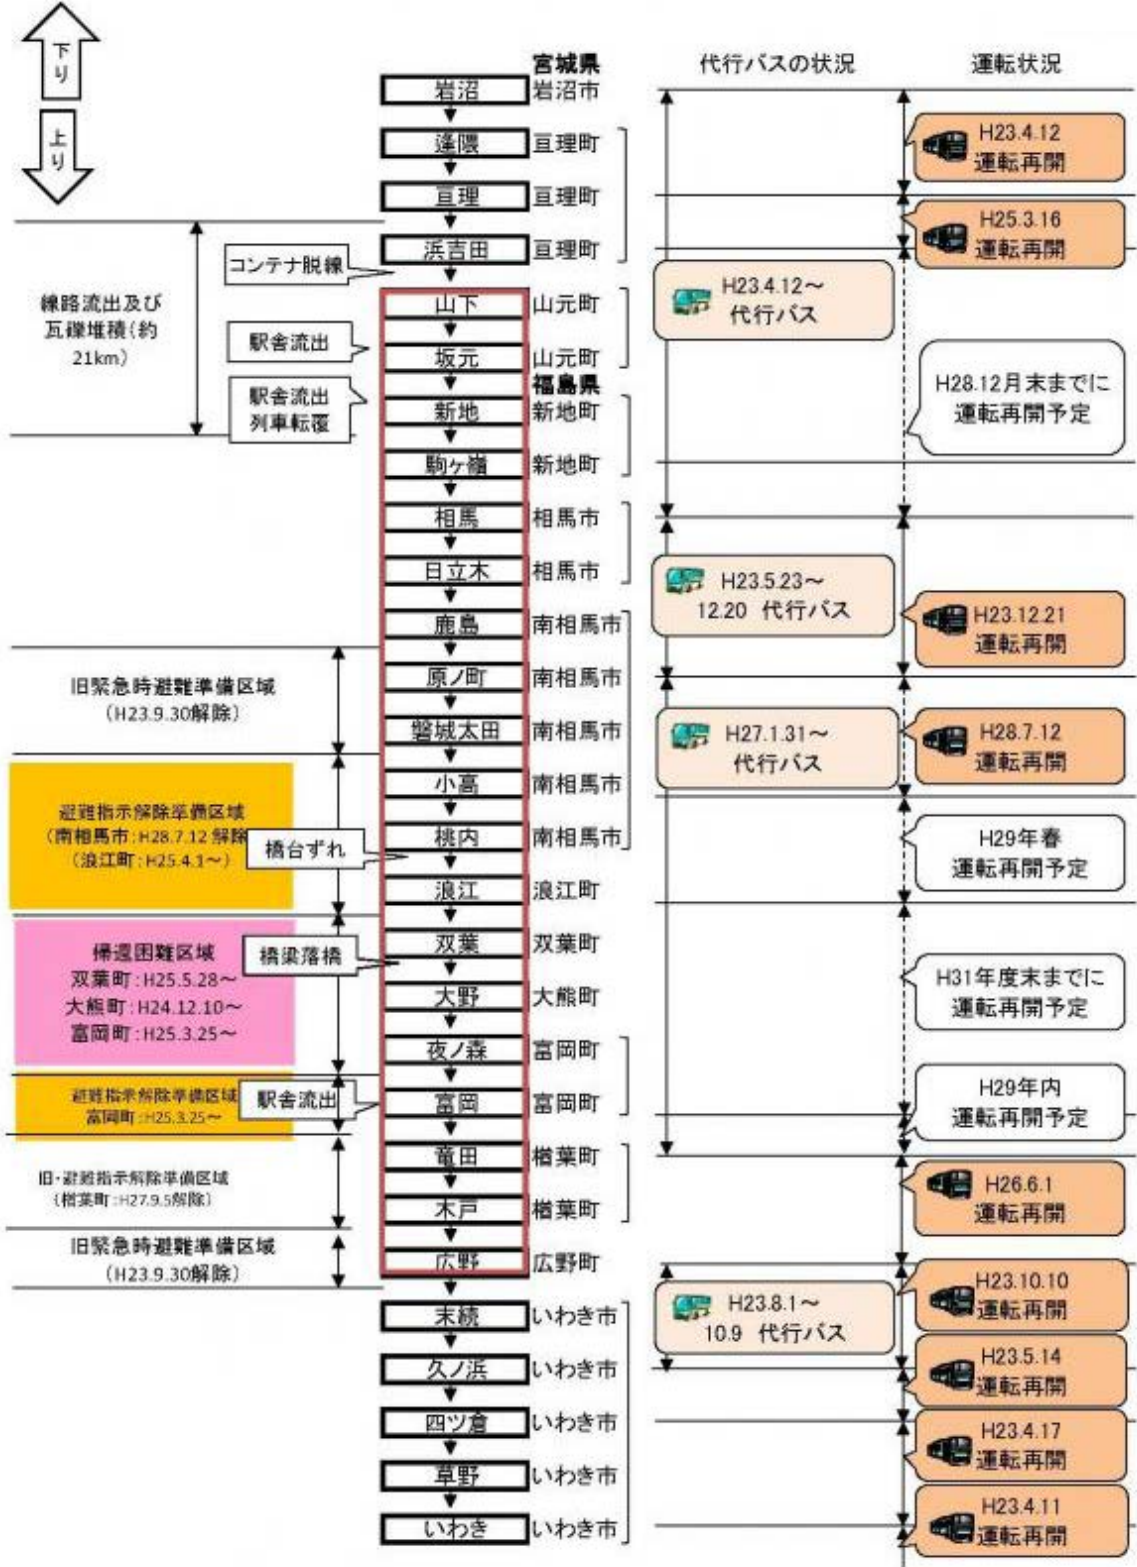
下り

上り

宮城県

代行バスの状況

運転状況

岩沼 岩沼市
逢隈 亘理町
亘理 亘理町
浜吉田 亘理町
山下 山元町
坂元 山元町
福島県
新地 新地町
駒ヶ嶺 新地町
相馬 相馬市
日立木 相馬市
鹿島 南相馬市
原ノ町 南相馬市
磐城太田 南相馬市
小高 南相馬市
桃内 南相馬市
浪江 浪江町
双葉 双葉町
大野 大熊町
夜ノ森 富岡町
富岡 富岡町
竜田 楢葉町
木戸 楢葉町
広野 広野町
末続 いわき市
久ノ浜 いわき市
四ツ倉 いわき市
草野 いわき市
いわき いわき市

H23.4.12 運転再開

H25.3.16 運転再開

コンテナ脱線

線路流出及び瓦礫堆積（約21km）

駅舎流出

駅舎流出 列車転覆

H23.4.12～ 代行バス

H28.12月末までに 運転再開予定

H23.5.23～ 12.20 代行バス

H23.12.21 運転再開

旧緊急時避難準備区域 （H23.9.30解除）

H27.1.31～ 代行バス

H28.7.12 運転再開

避難指示解除準備区域 （南相馬市：H28.7.12 解除） （浪江町：H25.4.1～）

橋台ずれ

H29年春 運転再開予定

帰還困難区域 双葉町：H25.5.28～ 大熊町：H24.12.10～ 富岡町：H25.3.25～

橋梁落橋

H31年度末までに 運転再開予定

避難指示解除準備区域 富岡町：H25.3.25～

駅舎流出

H29年内 運転再開予定

旧・避難指示解除準備区域 （楢葉町：H27.9.5解除）

H26.6.1 運転再開

旧緊急時避難準備区域 （H23.9.30解除）

H23.8.1～ 10.9 代行バス

H23.10.10 運転再開

H23.5.14 運転再開

H23.4.17 運転再開

H23.4.11 運転再開